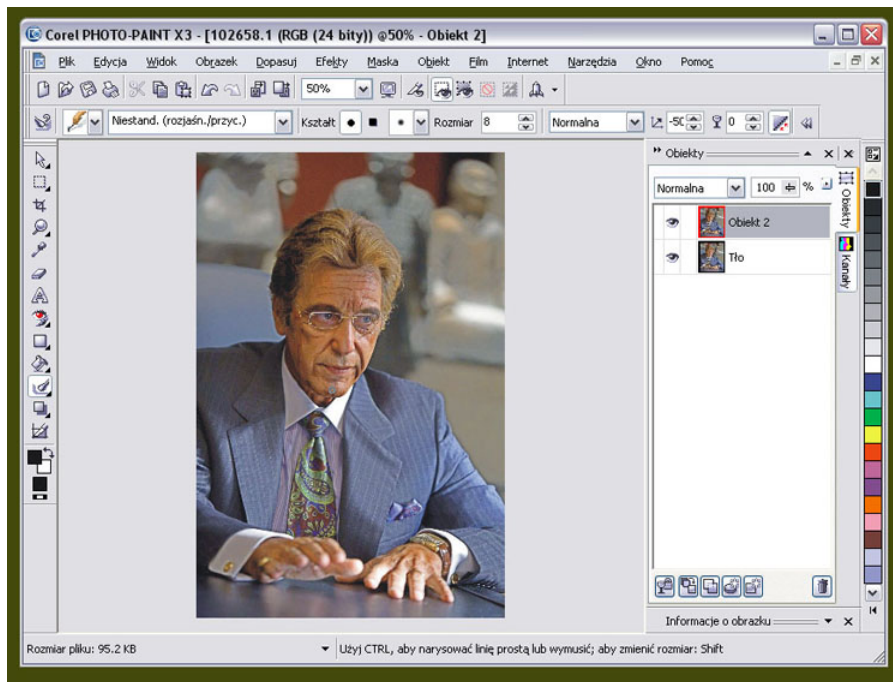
Corel PHOTO-PAINT X3 - [102658.1 (RGB (24 bity)) @50% - Obiekt 2]

Plik Edycja Widok Obrazek Dopasuj Efekty Maska Obiekt Film Internet Narzędzia Okno Pomoc

50%

Niestand. (rozjaśn./przyc.) Kształt Rozmiar 8 Normalna -50 0

Obiekty

Normalna 100 %

Obiekt 2

Tło

Obiekty

Kanały

Informacje o obrazku

Rozmiar pliku: 95.2 KB

Użyj CTRL, aby narysować linię prostą lub wymusić; aby zmienić rozmiar: Shift